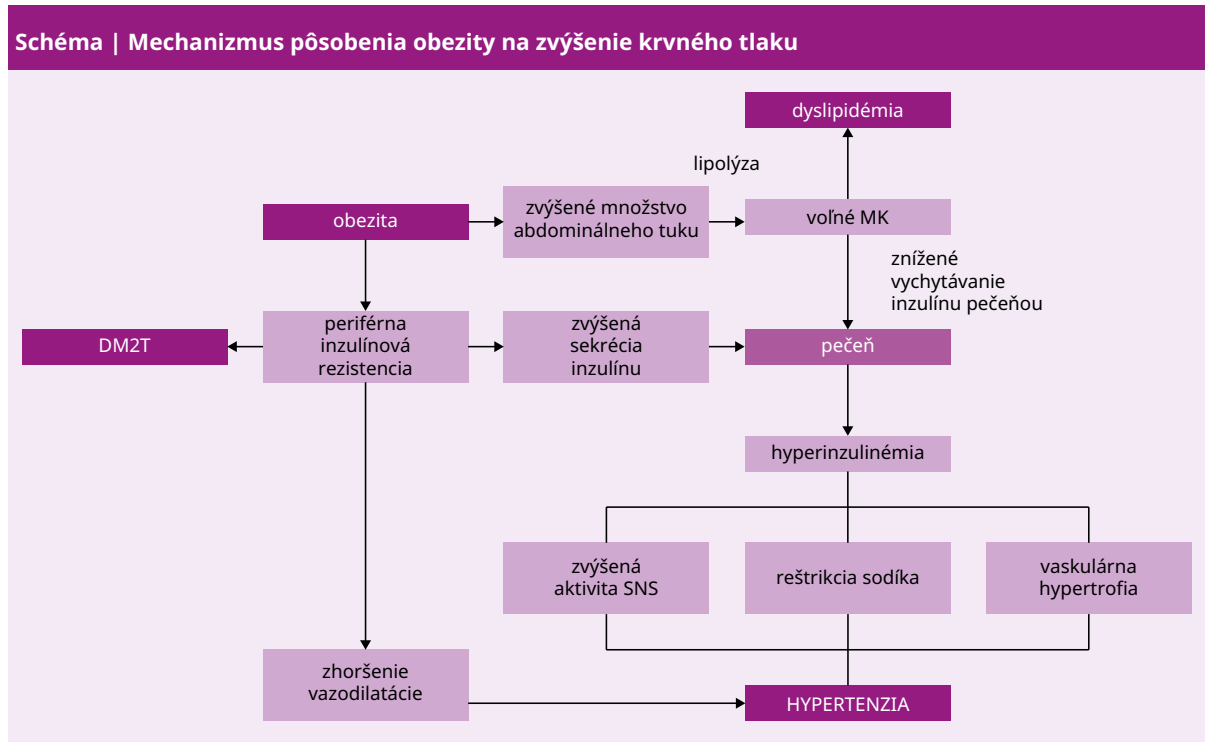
Schéma | Mechanizmus pôsobenia obezity na zvýšenie krvného tlaku

dyslipidémia

lipolýza

obezita

zvýšené množstvo abdominálneho tuku

voľné MK

znížené vychytávanie inzulínu pečeňou

DM2T

periférna inzulínová rezistencia

zvýšená sekrécia inzulínu

pečeň

hyperinzulinémia

zvýšená aktivita SNS

reštrikcia sodíka

vaskulárna hypertrofia

zhoršenie vazodilatácie

HYPERTENZIA